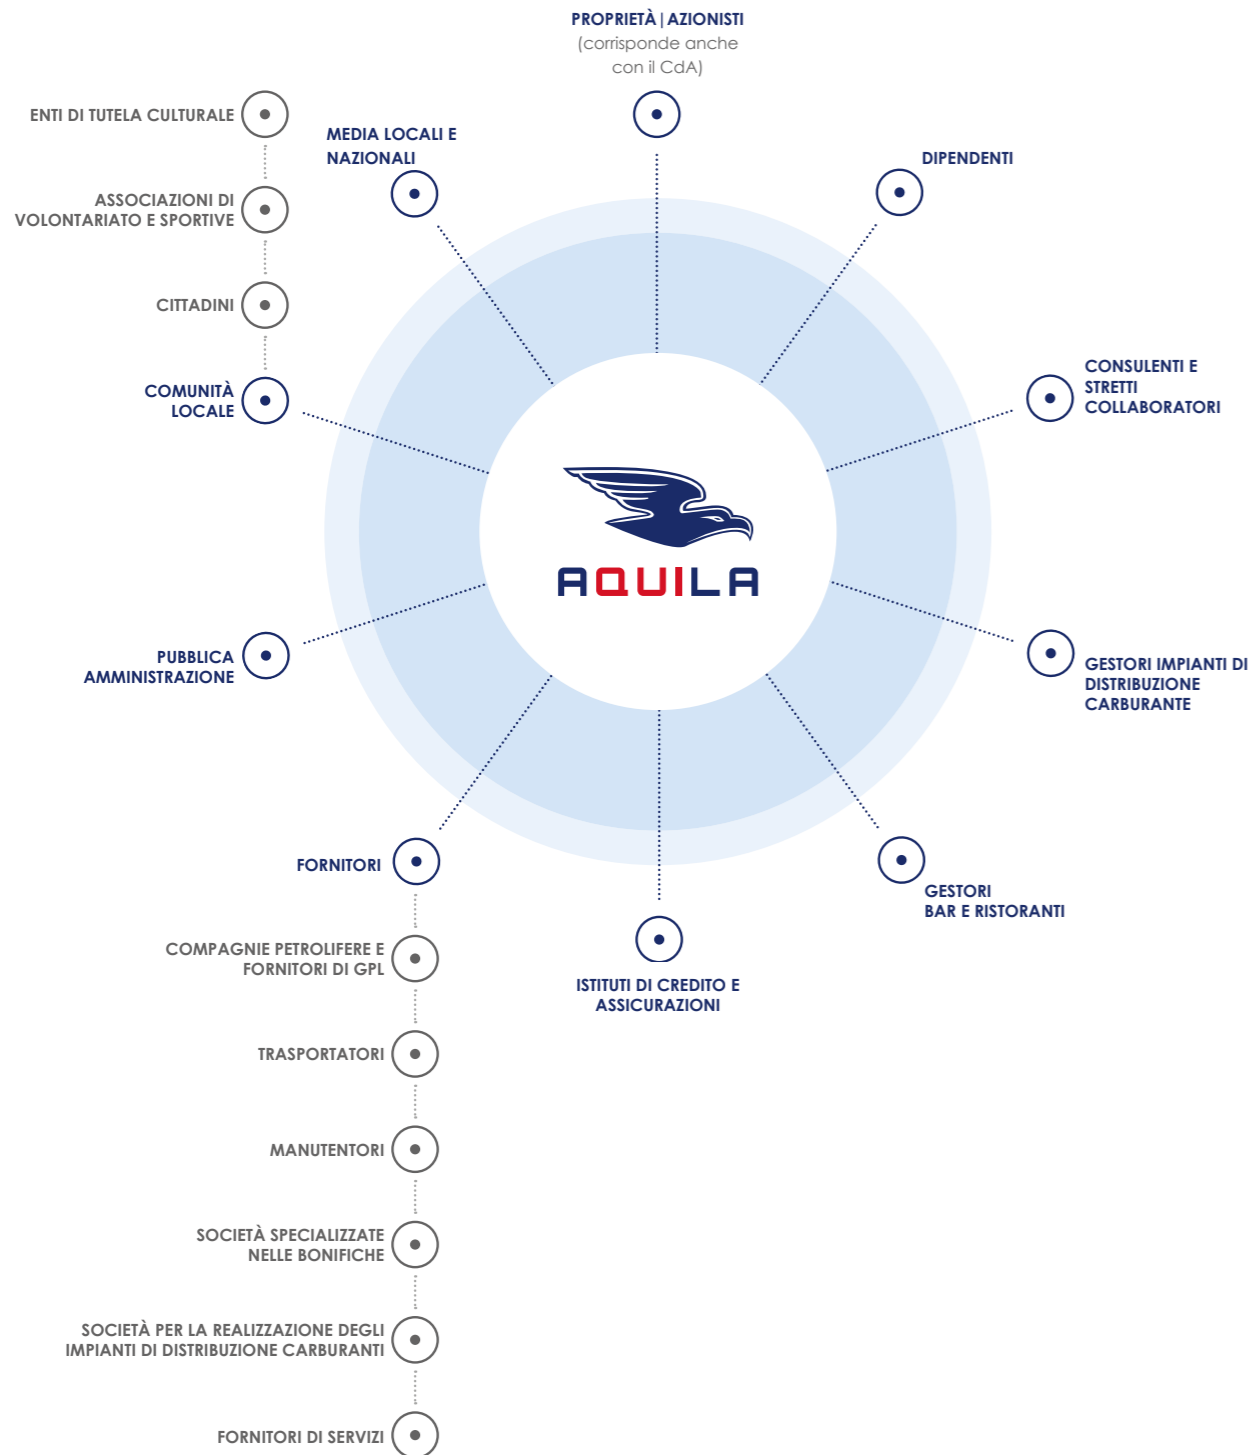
PROPRIETÀ | AZIONISTI
(corrisponde anche con il CdA)

ENTI DI TUTELA CULTURALE

MEDIA LOCALI E NAZIONALI

DIPENDENTI

ASSOCIAZIONI DI VOLONTARIATO E SPORTIVE

CITTADINI

COMUNITÀ LOCALE

CONSULENTI E STRETTI COLLABORATORI

AQUILA

PUBBLICA AMMINISTRAZIONE

GESTORI IMPIANTI DI DISTRIBUZIONE CARBURANTE

FORNITORI

GESTORI BAR E RISTORANTI

COMPAGNIE PETROLIFERE E FORNITORI DI GPL

ISTITUTI DI CREDITO E ASSICURAZIONI

TRASPORTATORI

MANUTENTORI

SOCIETÀ SPECIALIZZATE NELLE BONIFICHE

SOCIETÀ PER LA REALIZZAZIONE DEGLI IMPIANTI DI DISTRIBUZIONE CARBURANTI

FORNITORI DI SERVIZI